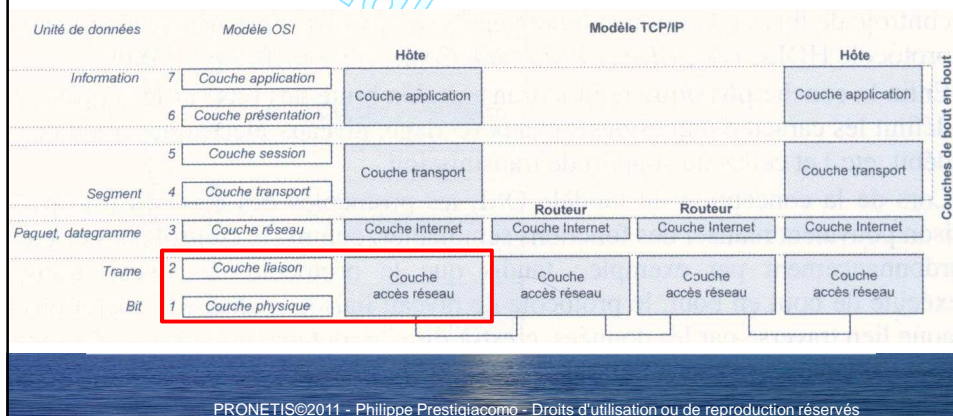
Unité de données

Modèle OSI

Modèle TCP/IP

Hôte

Hôte

Information 7 Couche application

6 Couche présentation

Couche application

Couche application

5 Couche session

Segment 4 Couche transport

Couche transport

Couche transport

Routeur

Routeur

Paquet, datagramme 3 Couche réseau

Couche Internet

Couche Internet

Couche Internet

Couche Internet

Trame 2 Couche liaison

Bit 1 Couche physique

Couche accès réseau

Couche accès réseau

Couche accès réseau

Couche accès réseau

Couches de bout en bout

PRONETIS©2011 - Philippe Prestigiacomo - Droits d'utilisation ou de reproduction réservés